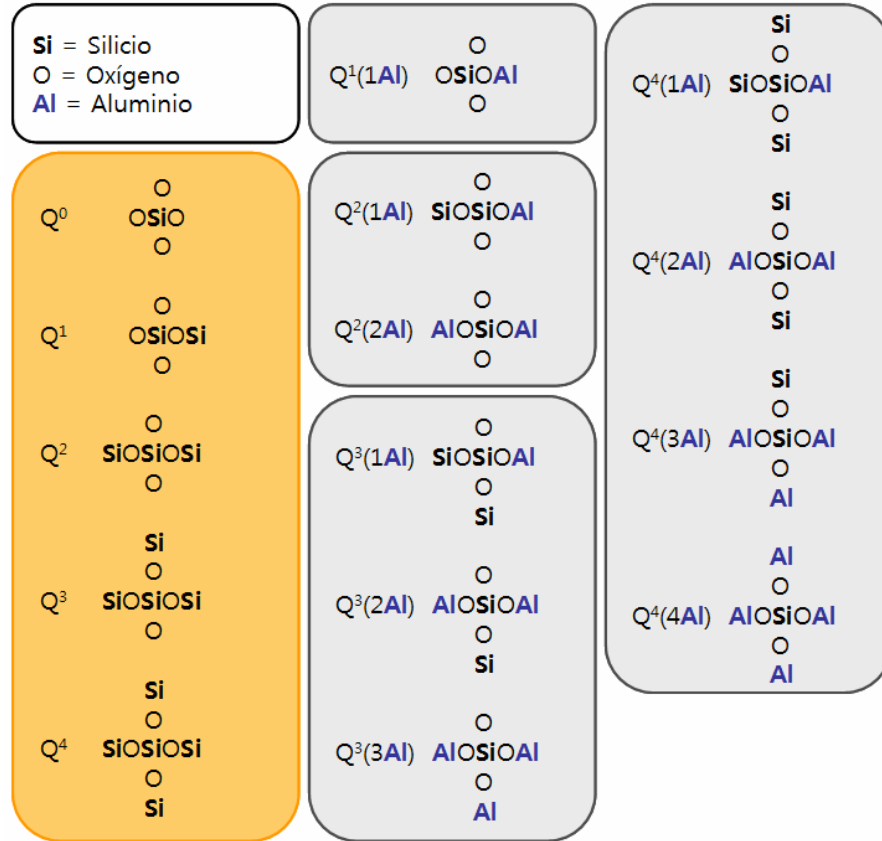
Si = Silicio
O = Oxígeno
Al = Aluminio

Q$^0$
O
OSiO
O

Q$^1$
O
OSiOSi
O

Q$^2$
O
SiOSiOSi
O

Q$^3$
Si
O
SiOSiOSi
O

Q$^4$
Si
O
SiOSiOSi
O
Si

Q$^1$(1Al)
O
OSiOAl
O

Q$^2$(1Al)
O
SiOSiOAl
O

Q$^2$(2Al)
O
AlOSiOAl
O

Q$^3$(1Al)
O
SiOSiOAl
O
Si

Q$^3$(2Al)
O
AlOSiOAl
O
Si

Q$^3$(3Al)
O
AlOSiOAl
O
Al

Q$^4$(1Al)
Si
O
SiOSiOAl
O
Si

Q$^4$(2Al)
Si
O
AlOSiOAl
O
Si

Q$^4$(3Al)
Si
O
AlOSiOAl
O
Al

Q$^4$(4Al)
Al
O
AlOSiOAl
O
Al